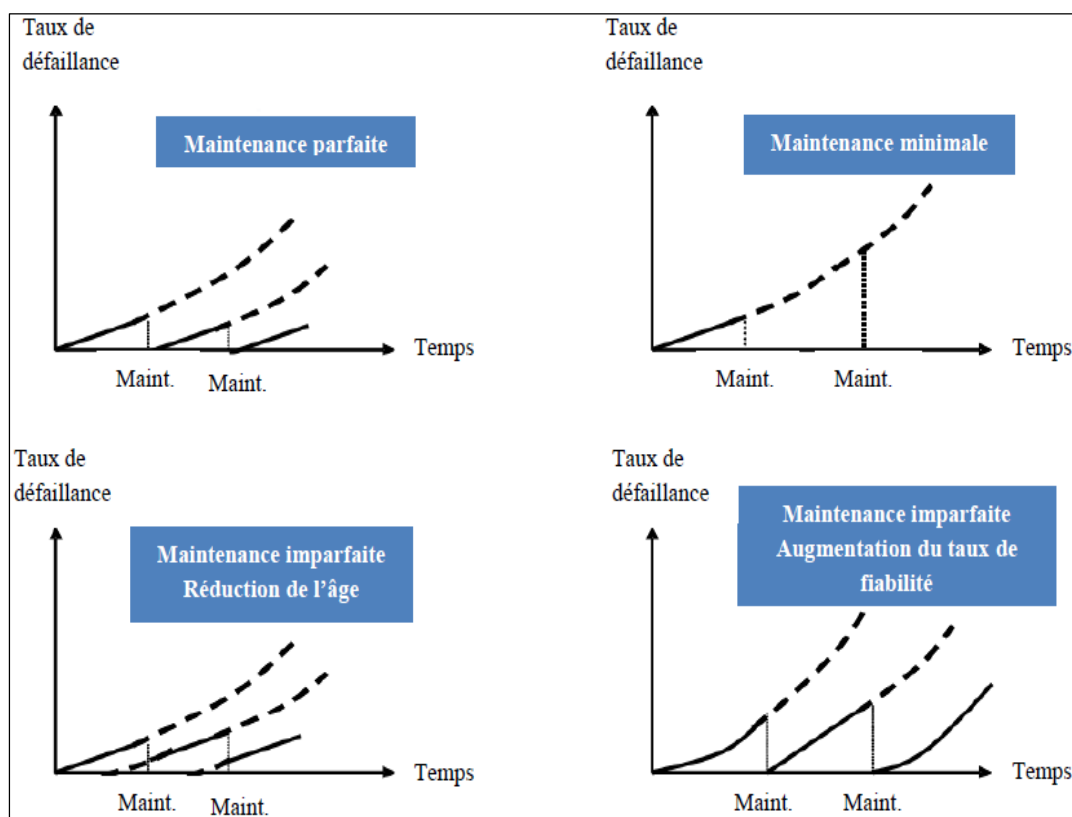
Taux de défaillance

Maintenance parfaite

Temps

Maint. Maint.

Taux de défaillance

Maintenance minimale

Temps

Maint. Maint.

Taux de défaillance

Maintenance imparfaite Réduction de l'âge

Temps

Maint. Maint.

Taux de défaillance

Maintenance imparfaite Augmentation du taux de fiabilité

Temps

Maint. Maint.